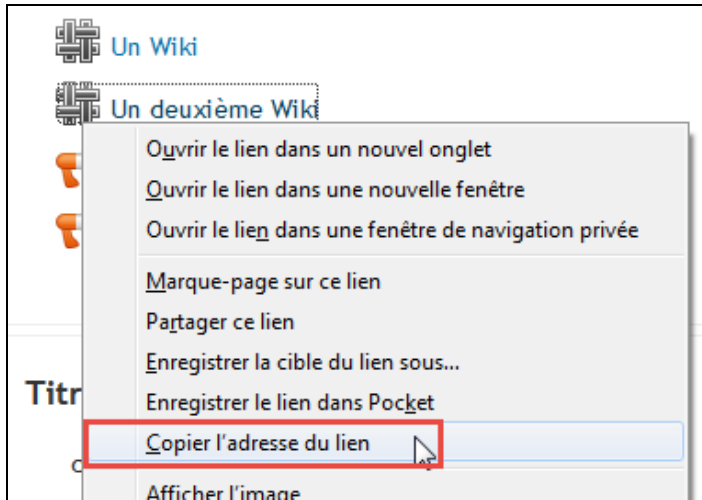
Un Wiki

Un deuxième Wiki

Ouvrir le lien dans un nouvel onglet
Ouvrir le lien dans une nouvelle fenêtre
Ouvrir le lien dans une fenêtre de navigation privée

Marque-page sur ce lien
Partager ce lien
Enregistrer la cible du lien sous…
Enregistrer le lien dans Pocket
Copier l'adresse du lien

Afficher l'image

Titr